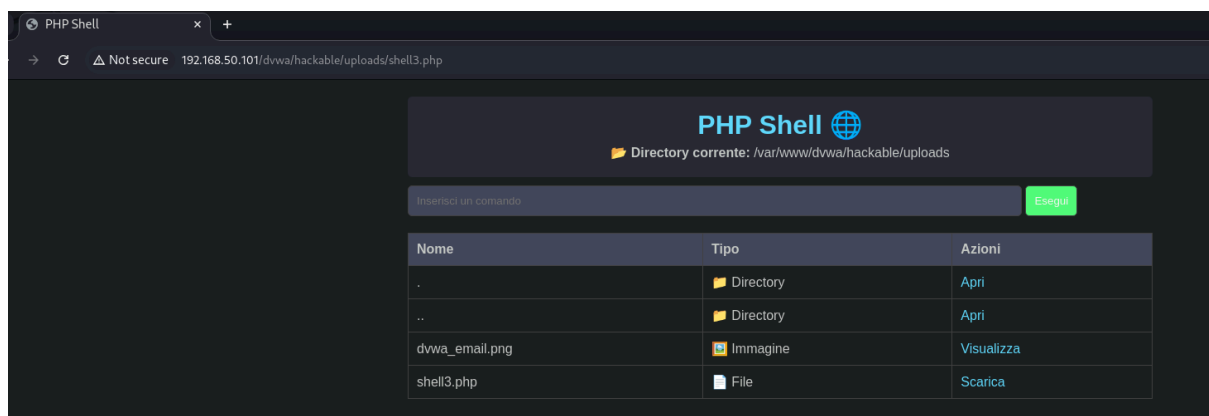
PHP Shell ×
+

Not secure 192.168.50.101/dvwa/hackable/uploads/shell3.php

PHP Shell 🌐

📂 Directory corrente: /var/www/dvwa/hackable/uploads

Inserisci un comando
Esegui

| Nome | Tipo | Azioni |
|---|---|---|
| . | 📁 Directory | Apri |
| .. | 📁 Directory | Apri |
| dvwa_email.png | 🖼️ Immagine | Visualizza |
| shell3.php | 📄 File | Scarica |